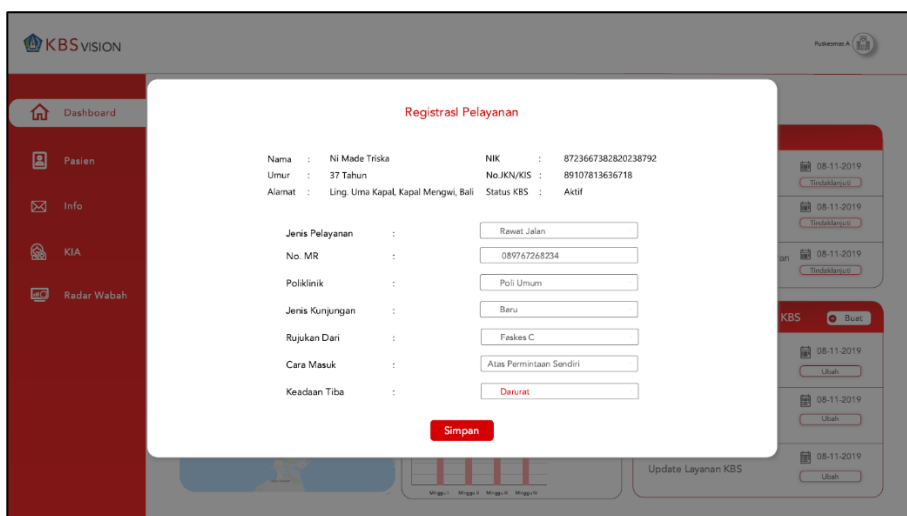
KBS VISION

Puskesmas A

Dashboard

Pasien

Info

KIA

Radar Wabah

Registrasi Pelayanan

Nama : Ni Made Triska
Umur : 37 Tahun
Alamat : Ling. Uma Kapal, Kapal Mengwi, Bali

NIK : 8723667382820238792
No.JKN/KIS : 89107813636718
Status KBS : Aktif

Jenis Pelayanan : Rawat Jalan
No. MR : 089767268234
Poliklinik : Poli Umum
Jenis Kunjungan : Baru
Rujukan Dari : Faskes C
Cara Masuk : Atas Permintaan Sendiri
Keadaan Tiba : Darurat

Simpan

08-11-2019
Tindaklanjuti
08-11-2019
Tindaklanjuti
an 08-11-2019
Tindaklanjuti

KBS
Buat
08-11-2019
Ubah
08-11-2019
Ubah
Update Layanan KBS
08-11-2019
Ubah

Minggu I Minggu II Minggu III Minggu IV